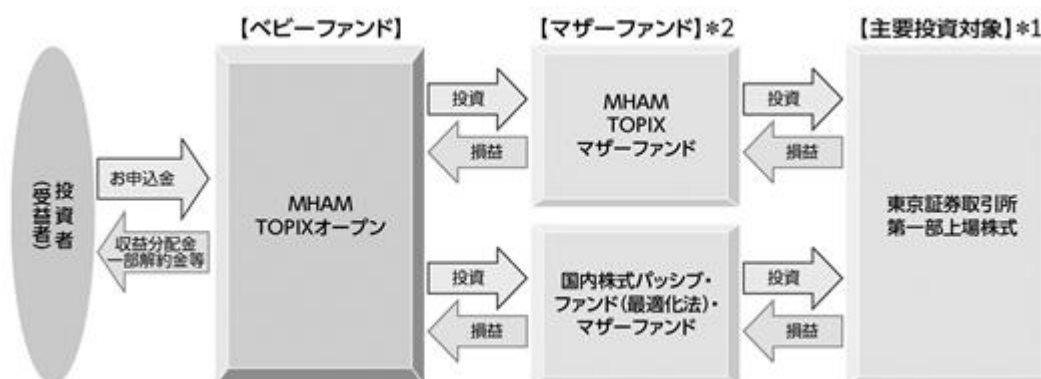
【ベビーファンド】

【マザーファンド】＊2

【主要投資対象】＊1

投資者（受益者）

お申込金

収益分配金
一部解約金等

MHAM
TOPIXオープン

投資

損益

MHAM
TOPIX
マザーファンド

投資

損益

国内株式パッシブ・
ファンド（最適化法）・
マザーファンド

投資

損益

投資

損益

東京証券取引所
第一部上場株式